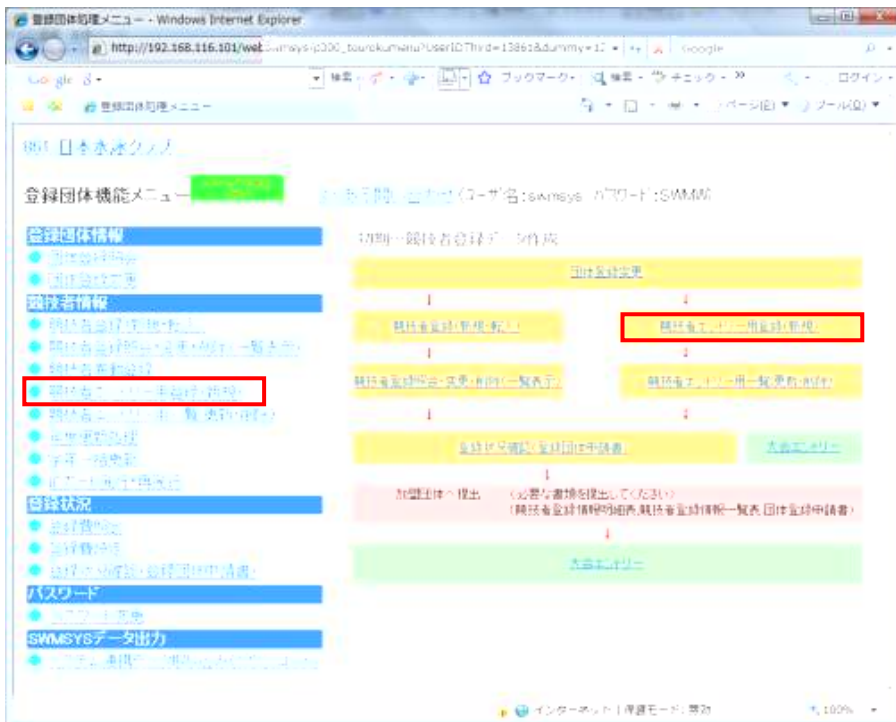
登録団体処理メニュー - Windows Internet Explorer

http://192.168.116.101/web/swmsys-p300_tourokumenu?UserIDThird=13861&dummy=12

Google

Google 8 ▾ 検索 ブックマーク チェック ログイン

登録団体処理メニュー

ページ(P) ツール(O)

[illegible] 日本水泳クラブ

登録団体機能メニュー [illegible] ユーザ名:swmsys パスワード:SWMM

登録団体情報

● 団体登録申込

● 団体登録変更

競技者情報

● 競技者登録(新規・転入)

● 競技者登録照会・変更・削除(一覧表示)

● 競技者資格登録

● 競技者エントリー用登録(新規)

● 競技者エントリー用一覧・更新・削除

● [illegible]

● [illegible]

● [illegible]

登録状況

● 登録費照会

● 登録費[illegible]

● 登録状況確認・登録団体申請書

パスワード

● パスワード変更

SWMSYSデータ出力

● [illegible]

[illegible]競技者登録データ作成

団体登録変更

競技者登録(新規・転入)

競技者エントリー用登録(新規)

競技者登録照会・変更・削除(一覧表示)

競技者エントリー用一覧・更新・削除

登録状況確認・登録団体申請書

大会エントリー

加盟団体へ提出 (必要な書類を提出してください)
(競技者登録情報明細表,競技者登録情報一覧表,団体登録申請書)

大会エントリー

インターネット | 保護モード: 無効

100%